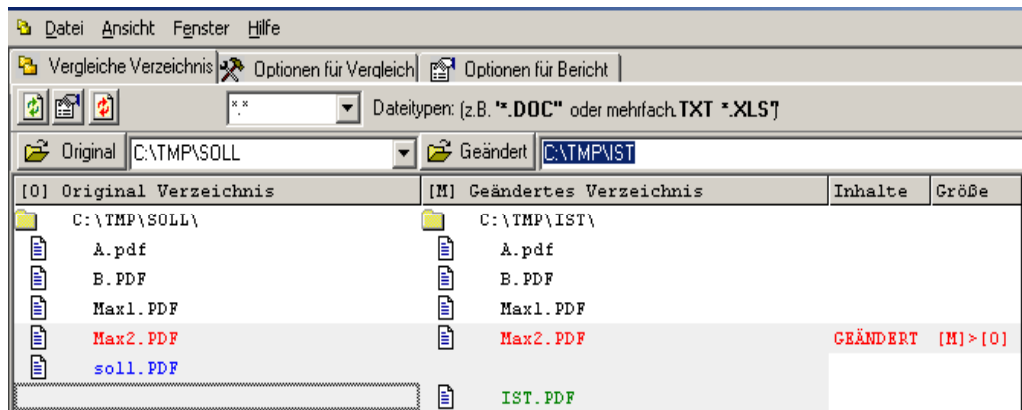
Datei Ansicht Fenster Hilfe

Vergleiche Verzeichnis | Optionen für Vergleich | Optionen für Bericht

*.* Dateitypen: (z.B. "*.DOC" oder mehrfach.TXT *.XLS")

Original C:\TMP\SOLL Geändert C:\TMP\IST

| [O] Original Verzeichnis | [M] Geändertes Verzeichnis | Inhalte | Größe |
|---|---|---|---|
| C:\TMP\SOLL\ | C:\TMP\IST\ | | |
| A.pdf | A.pdf | | |
| B.PDF | B.PDF | | |
| Max1.PDF | Max1.PDF | | |
| Max2.PDF | Max2.PDF | GEÄNDERT | [M]>[O] |
| soll.PDF | | | |
| | IST.PDF | | |